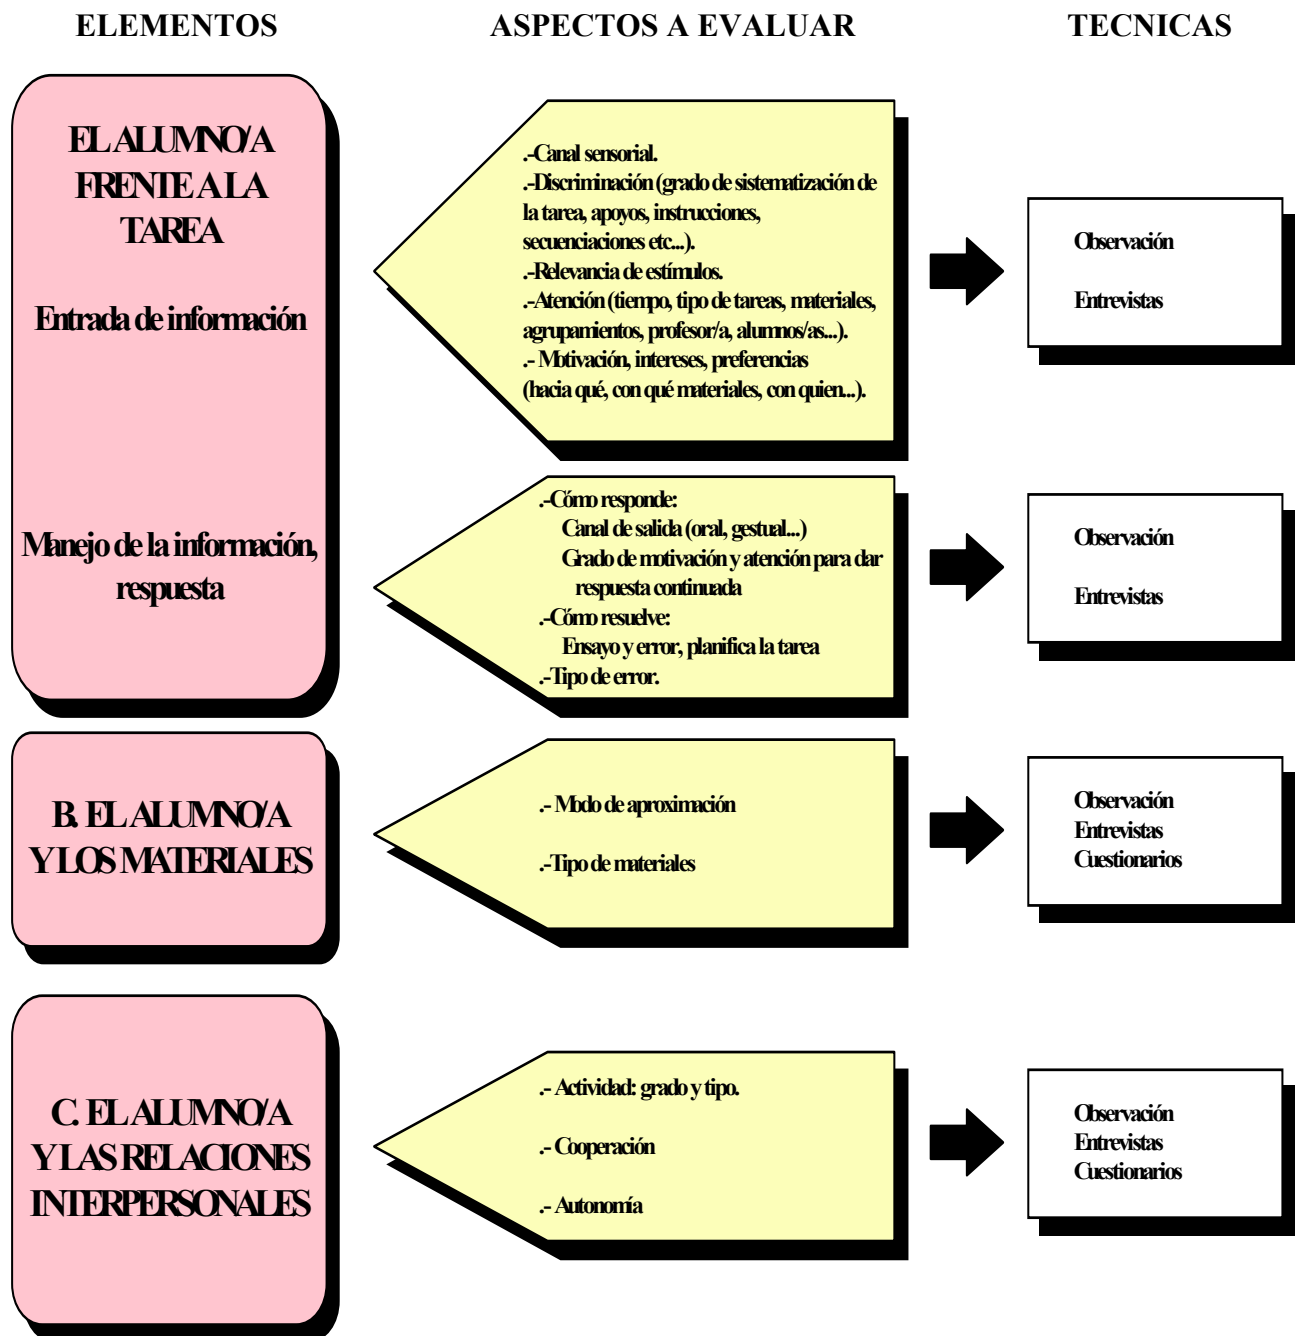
ELEMENTOS

ASPECTOS A EVALUAR

TECNICAS

EL ALUMNO/A FRENTE A LA TAREA

Entrada de información

.-Canal sensorial.
.-Discriminación (grado de sistematización de la tarea, apoyos, instrucciones, secuenciaciones etc...).
.-Relevancia de estímulos.
.-Atención (tiempo, tipo de tareas, materiales, agrupamientos, profesor/a, alumnos/as...).
.- Motivación, intereses, preferencias (hacia qué, con qué materiales, con quien...).

Observación

Entrevistas

Manejo de la información, respuesta

.-Cómo responde:
Canal de salida (oral, gestual...)
Grado de motivación y atención para dar respuesta continuada
.-Cómo resuelve:
Ensayo y error, planifica la tarea
.-Tipo de error.

Observación

Entrevistas

B. EL ALUMNO/A Y LOS MATERIALES

.- Modo de aproximación

.-Tipo de materiales

Observación
Entrevistas
Cuestionarios

C. EL ALUMNO/A Y LAS RELACIONES INTERPERSONALES

.- Actividad: grado y tipo.

.- Cooperación

.- Autonomía

Observación
Entrevistas
Cuestionarios